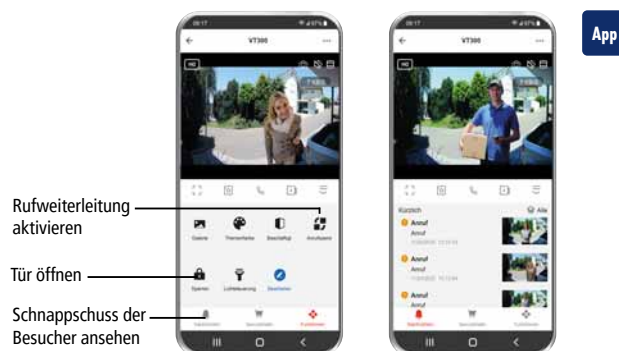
App

09:17

VT300

HD

Galerie

Themenfarbe

Beschäftigt

Anrufsperre

Sperren

Lichtsteuerung

Bearbeiten

Nachrichten

Servicehilfen

Funktionen

09:17

VT300

HD

Kürzlich

Alle

Anruf

Anruf

Anruf

Anruf

Anruf

Nachrichten

Servicehilfen

Funktionen

Rufweiterleitung aktivieren

Tür öffnen

Schnappschuss der Besucher ansehen